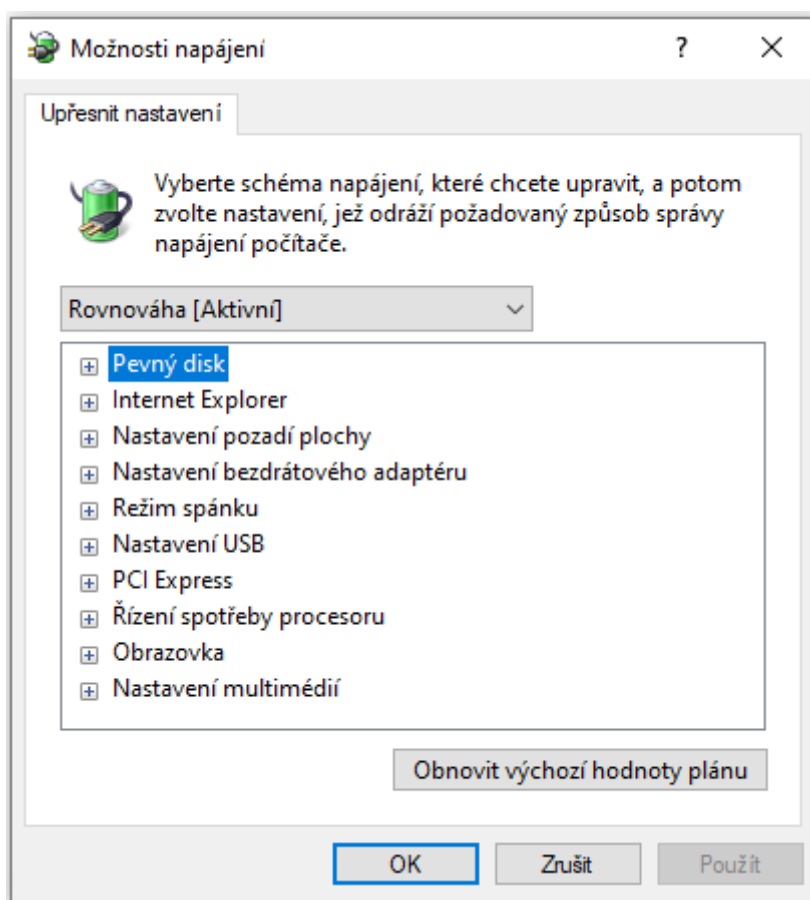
Možnosti napájení

?

Upřesnit nastavení

Vyberte schéma napájení, které chcete upravit, a potom zvolte nastavení, jež odráží požadovaný způsob správy napájení počítače.

Rovnováha [Aktivní]

Pevný disk
Internet Explorer
Nastavení pozadí plochy
Nastavení bezdrátového adaptéru
Režim spánku
Nastavení USB
PCI Express
Řízení spotřeby procesoru
Obrazovka
Nastavení multimédií

Obnovit výchozí hodnoty plánu

OK
Zrušit
Použít